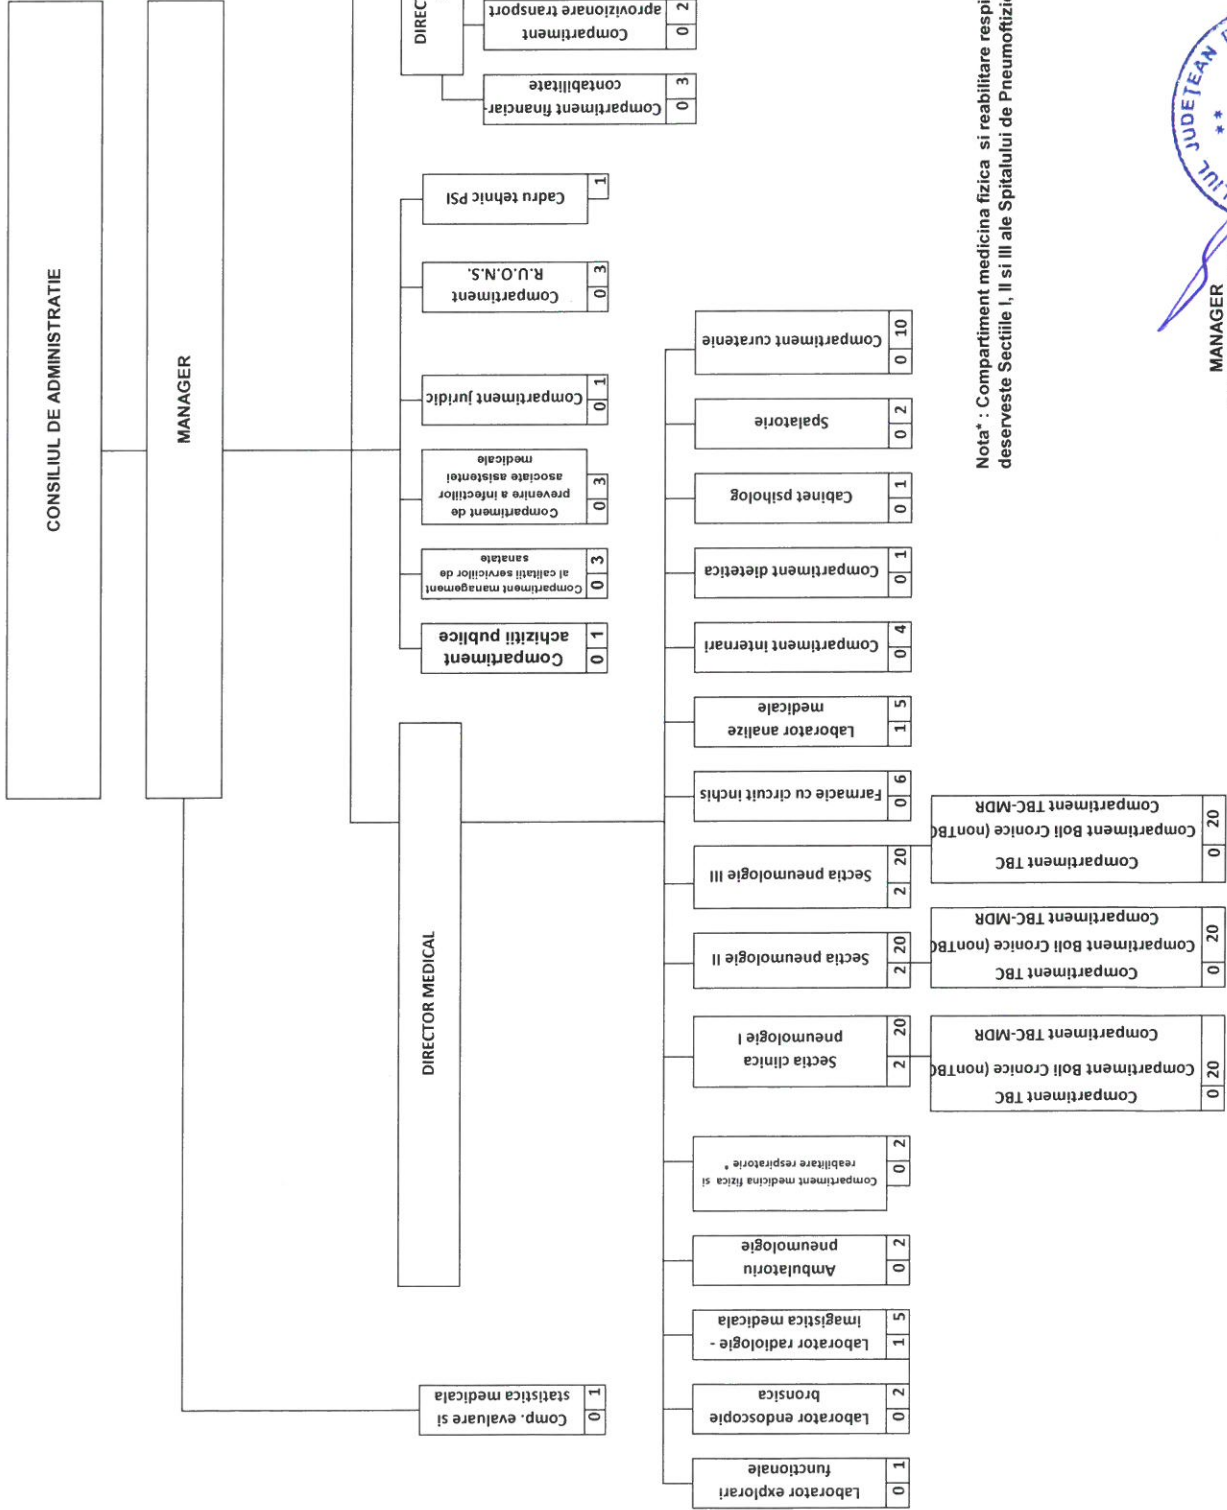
CONSILIUL DE ADMINISTRATIE

MANAGER

DIREC

| 0 | 2 | Compartiment aprovizionare transport |
|---|---|---|
| 0 | 3 | Compartiment financiar-contabilitate |

| 1 | Cadru tehnic PSI |
|---|---|
| 0 3 | Compartiment R.U.O.N.S. |
| 0 1 | Compartiment juridic |
| 0 3 | Compartiment de prevenire a infectiilor asociate asistentei medicale |
| 0 3 | Compartiment management al calitatii serviciilor de sanatate |
| 0 1 | Compartiment achizitii publice |

DIRECTOR MEDICAL

| 0 | 10 | Compartiment curatenie |
|---|---|---|
| 0 | 2 | Spalatorie |
| 0 | 1 | Cabinet psiholog |
| 0 | 1 | Compartiment dietetica |
| 0 | 4 | Compartiment internari |
| 1 | 5 | Laborator analize medicale |
| 0 | 6 | Farmacie cu circuit inchis |
| 2 | 20 | Sectia pneumologie III |
| 2 | 20 | Sectia pneumologie II |
| 2 | 20 | Sectia clinica pneumologie I |
| 0 | 2 | Compartiment medicina fizica si reabilitare respiratorie * |
| 0 | 2 | Ambulatoriu pneumologie |
| 1 | 5 | Laborator radiologie - imagistica medicala |
| 0 | 2 | Laborator endoscopie bronsica |
| 0 | 1 | Laborator explorari functionale |

| 0 | 20 | Compartiment TBC<br>Compartiment Boli Cronice (nonTB)<br>Compartiment TBC-MDR |
|---|---|---|
| 0 | 20 | Compartiment TBC<br>Compartiment Boli Cronice (nonTB)<br>Compartiment TBC-MDR |
| 0 | 20 | Compartiment TBC<br>Compartiment Boli Cronice (nonTB)<br>Compartiment TBC-MDR |

| 0 | 1 | Comp. evaluare si statistica medicala |
|---|---|---|

Nota* : Compartiment medicina fizica si reabilitare respi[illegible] deserveste Sectiile I, II si III ale Spitalului de Pneumoftizi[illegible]

MANAGER

JUDETEAN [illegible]